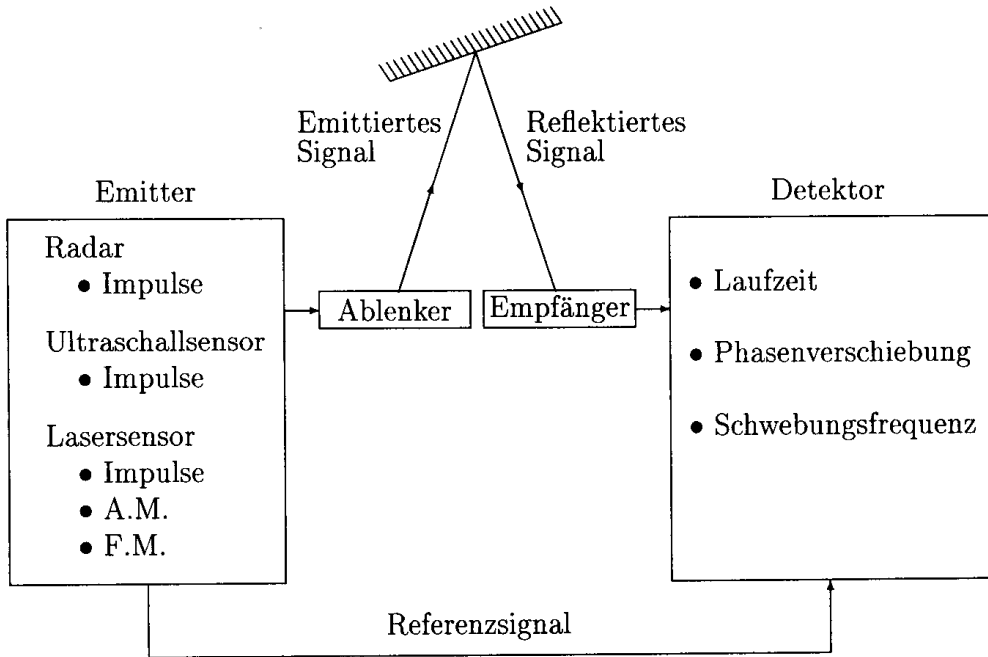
Emittiertes Signal

Reflektiertes Signal

Emitter

Radar
• Impulse

Ultraschallsensor
• Impulse

Lasersensor
• Impulse
• A.M.
• F.M.

Ablenker

Empfänger

Detektor

• Laufzeit

• Phasenverschiebung

• Schwebungsfrequenz

Referenzsignal